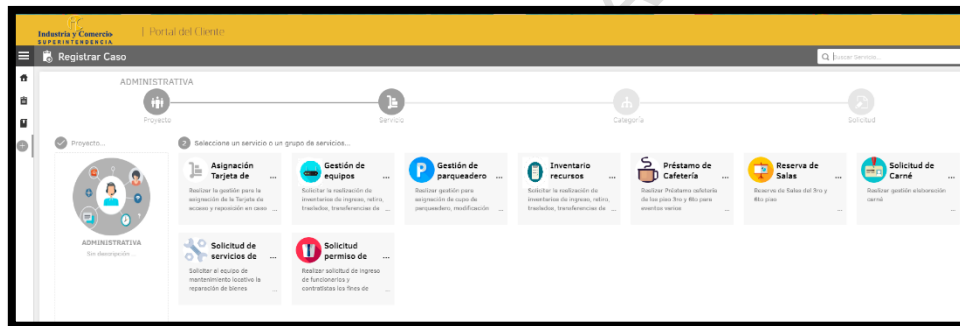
Industria y Comercio
SUPERINTENDENCIA
| Portal del Cliente

Registrar Caso

Buscar Servicio...

ADMINISTRATIVA

Proyecto
Servicio
Categoría
Solicitud

Proyecto...

ADMINISTRATIVA
Sin descripción...

2 Seleccione un servicio o un grupo de servicios...

Asignación Tarjeta de ...
Realizar la gestión para la asignación de la Tarjeta de acceso y reposición en caso ...

Gestión de equipos ...
Solicitar la realización de inventarios de ingreso, retiro, traslados, transferencias de ...

Gestión de parqueadero ...
Realizar gestión para asignación de cupo de parqueadero, modificación ...

Inventario recursos ...
Solicitar la realización de inventarios de ingreso, retiro, traslados, transferencias de ...

Préstamo de Cafetería ...
Realizar Préstamo cafetería de los piso 3ro y 4to para eventos varios

Reserva de Salas ...
Reserva de Salas del 3ro y 4to piso

Solicitud de Carné ...
Realizar gestión elaboración carné

Solicitud de servicios de ...
Solicitar el equipo de mantenimiento locativo la reparación de bienes

Solicitud permiso de ...
Realizar solicitud de ingreso de funcionarios y contratistas los fines de ...